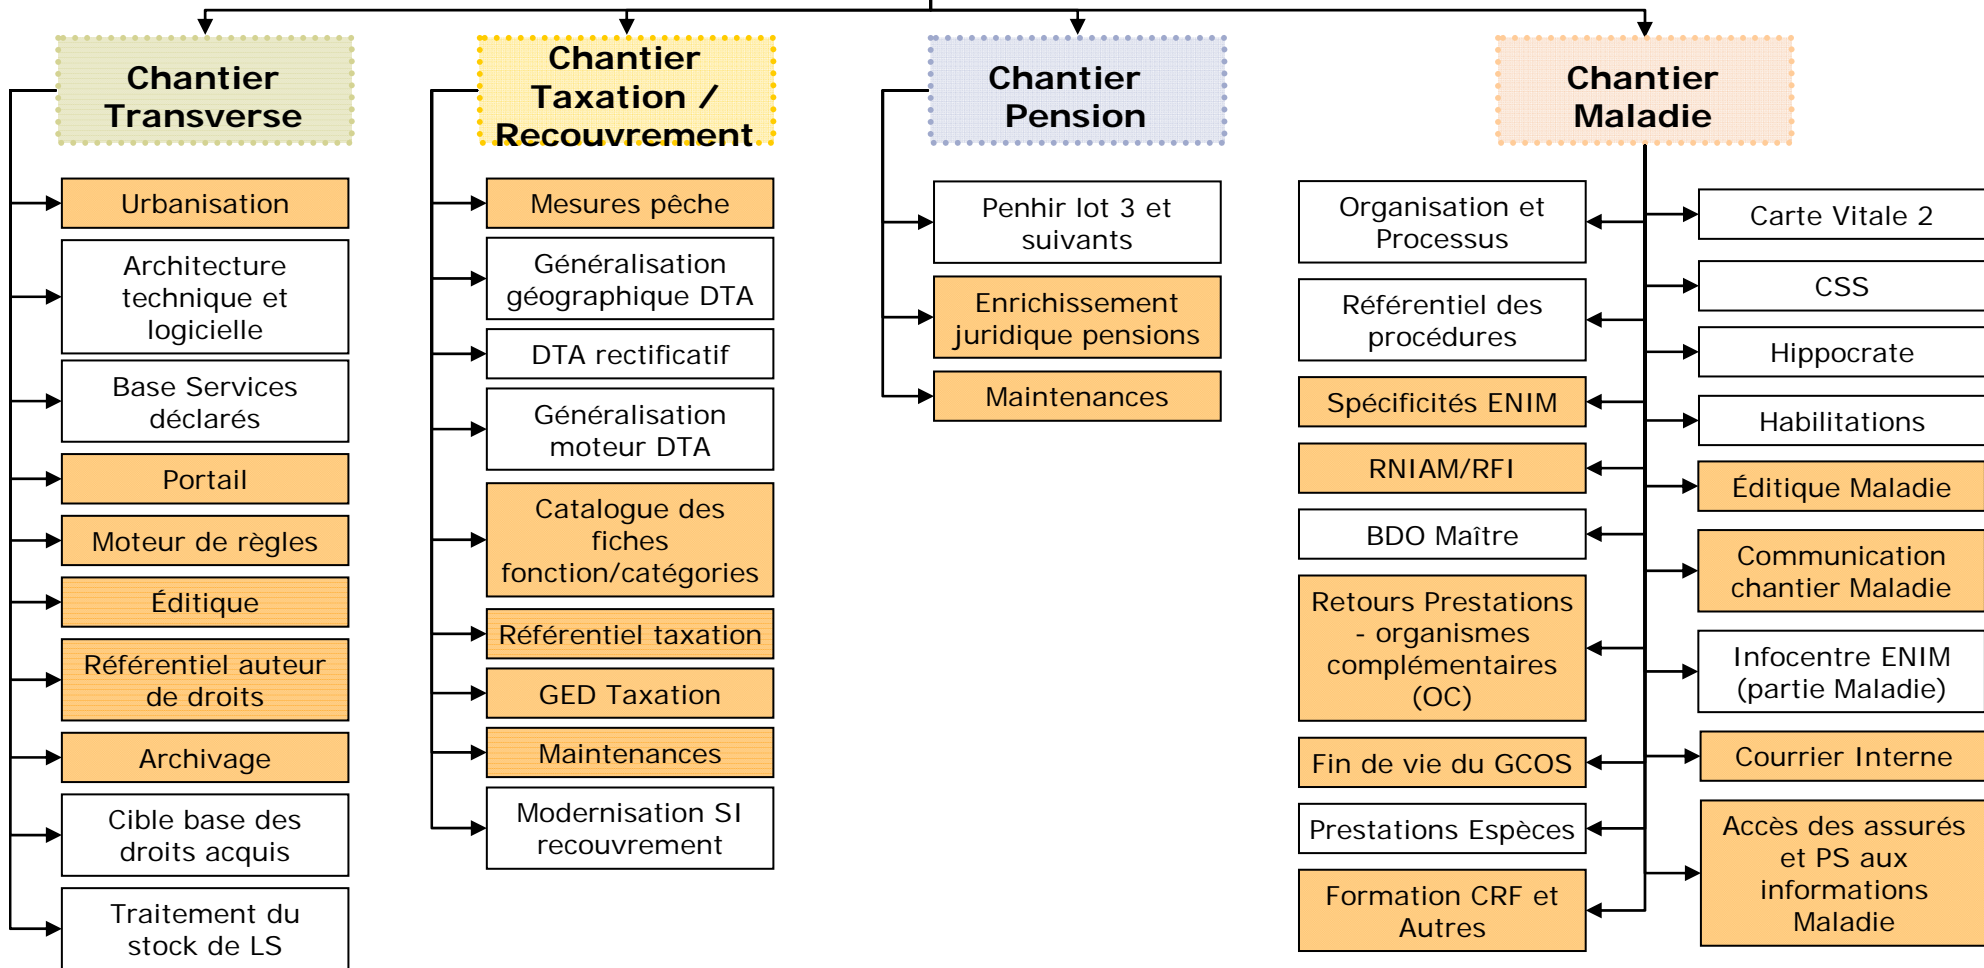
Chantier Transverse

Urbanisation

Architecture technique et logicielle

Base Services déclarés

Portail

Moteur de règles

Éditique

Référentiel auteur de droits

Archivage

Cible base des droits acquis

Traitement du stock de LS

Chantier Taxation / Recouvrement

Mesures pêche

Généralisation géographique DTA

DTA rectificatif

Généralisation moteur DTA

Catalogue des fiches fonction/catégories

Référentiel taxation

GED Taxation

Maintenances

Modernisation SI recouvrement

Chantier Pension

Penhir lot 3 et suivants

Enrichissement juridique pensions

Maintenances

Chantier Maladie

Organisation et Processus

Référentiel des procédures

Spécificités ENIM

RNIAM/RFI

BDO Maître

Retours Prestations - organismes complémentaires (OC)

Fin de vie du GCOS

Prestations Espèces

Formation CRF et Autres

Carte Vitale 2

CSS

Hippocrate

Habilitations

Éditique Maladie

Communication chantier Maladie

Infocentre ENIM (partie Maladie)

Courrier Interne

Accès des assurés et PS aux informations Maladie